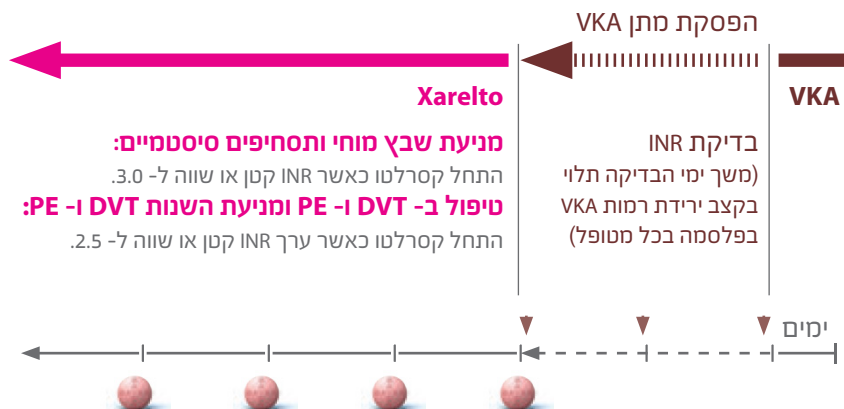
הפסקת מתן VKA

VKA

Xarelto

בדיקת INR
(משך ימי הבדיקה תלוי בקצב ירידת רמות VKA בפלסמה בכל מטופל)

מניעת שבץ מוחי ותסחיפים סיסטמיים:
התחל קסרלטו כאשר INR קטן או שווה ל- 3.0.

טיפול ב- DVT ו- PE ומניעת השנות DVT ו- PE:
התחל קסרלטו כאשר ערך INR קטן או שווה ל- 2.5.

ימים